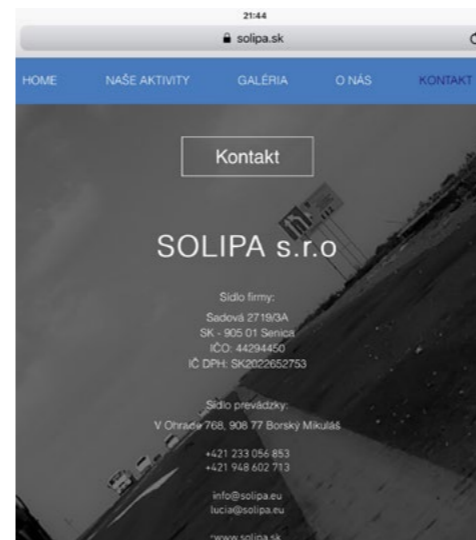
21:44

solipa.sk

HOME NAŠE AKTIVITY GALÉRIA O NÁS KONTAKT

Kontakt

SOLIPA s.r.o

Sídlo firmy:
Sadová 2719/3A
SK - 905 01 Senica
IČO: 44294450
IČ DPH: SK2022652753

Sídlo prevádzky:
V Ohrade 768, 908 77 Borský Mikuláš

+421 233 056 853
+421 948 602 713

info@solipa.eu
lucia@solipa.eu

www.solipa.sk